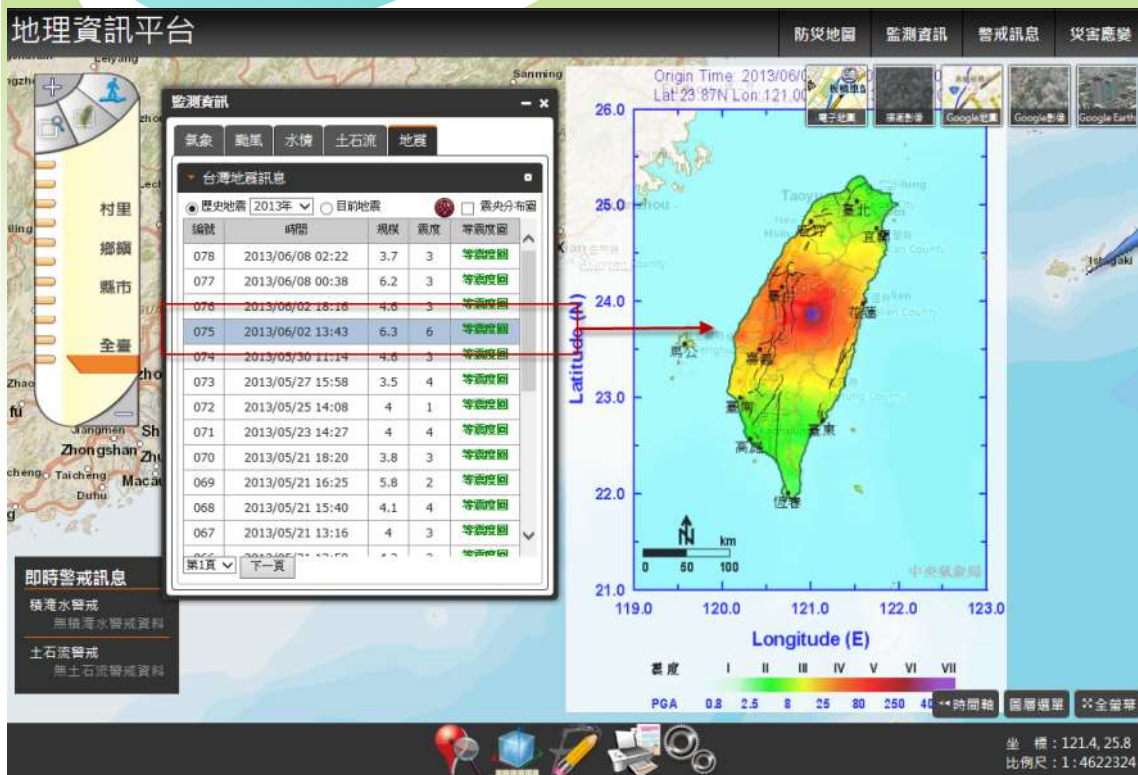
地理資訊平台

防災地圖 監測資訊 警戒訊息 災害應變

Sanming

村里
鄉鎮
縣市
全臺

監測資訊

氣象 颱風 水情 土石流 地震

台灣地震訊息

歷史地震 2013年 目前地震 震央分布圖

| 編號 | 時間 | 規模 | 震度 | 等震度圖 |
|---|---|---|---|---|
| 078 | 2013/06/08 02:22 | 3.7 | 3 | 等震度圖 |
| 077 | 2013/06/08 00:38 | 6.2 | 3 | 等震度圖 |
| 076 | 2013/06/02 18:18 | 4.6 | 3 | 等震度圖 |
| 075 | 2013/06/02 13:43 | 6.3 | 6 | 等震度圖 |
| 074 | 2013/05/30 11:14 | 4.6 | 3 | 等震度圖 |
| 073 | 2013/05/27 15:58 | 3.5 | 4 | 等震度圖 |
| 072 | 2013/05/25 14:08 | 4 | 1 | 等震度圖 |
| 071 | 2013/05/23 14:27 | 4 | 4 | 等震度圖 |
| 070 | 2013/05/21 18:20 | 3.8 | 3 | 等震度圖 |
| 069 | 2013/05/21 16:25 | 5.8 | 2 | 等震度圖 |
| 068 | 2013/05/21 15:40 | 4.1 | 4 | 等震度圖 |
| 067 | 2013/05/21 13:16 | 4 | 3 | 等震度圖 |

第1頁 下一頁

Jiangmen Zhongshan Taicheng Macau Duhu

即時警戒訊息
積淹水警戒
無積淹水警戒資料
土石流警戒
無土石流警戒資料

Origin Time: 2013/06/0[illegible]
Lat: 23.87N Lon: 121.00

電子地圖 地形暈渲圖 Google地圖 Google影像 Google Earth

26.0
25.0
24.0
23.0
22.0
21.0
Latitude (N)
119.0 120.0 121.0 122.0 123.0
Longitude (E)

Taoyuan 臺北 宜蘭 臺中 花蓮 馬公 嘉義 臺南 臺東 高雄 恆春

km
0 50 100
中央氣象局

震度 I II III IV V VI VII
PGA 0.8 2.5 8 25 80 250 400

時間軸 圖層選單 全螢幕

坐 標:121.4, 25.8
比例尺:1:4622324